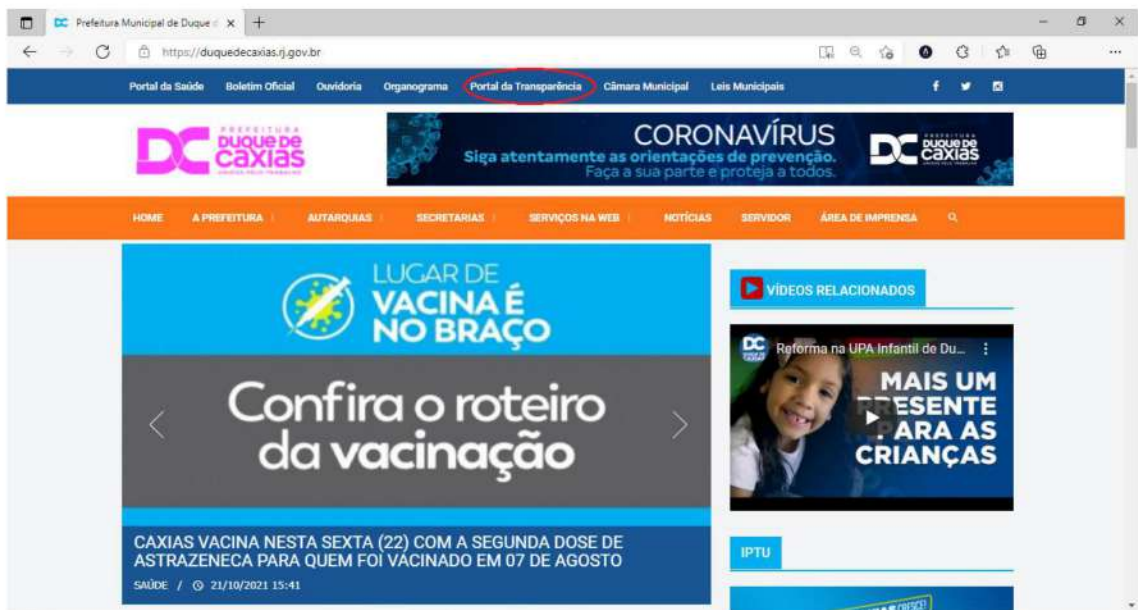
DC Prefeitura Municipal de Duque d ×

https://duquedecaxias.rj.gov.br

Portal da Saúde Boletim Oficial Ouvidoria Organograma Portal da Transparência Câmara Municipal Leis Municipais

DC PREFEITURA DUQUE DE CAXIAS

CORONAVÍRUS
Siga atentamente as orientações de prevenção.
Faça a sua parte e proteja a todos.

DC PREFEITURA DUQUE DE CAXIAS

HOME A PREFEITURA AUTARQUIAS SECRETARIAS SERVIÇOS NA WEB NOTÍCIAS SERVIDOR ÁREA DE IMPRENSA

LUGAR DE VACINA É NO BRAÇO

Confira o roteiro da vacinação

CAXIAS VACINA NESTA SEXTA (22) COM A SEGUNDA DOSE DE ASTRAZENECA PARA QUEM FOI VACINADO EM 07 DE AGOSTO

SAÚDE / 21/10/2021 15:41

VÍDEOS RELACIONADOS

Reforma na UPA Infantil de Du...

MAIS UM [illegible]ESENTE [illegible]ARA AS CRIANÇAS

IPTU